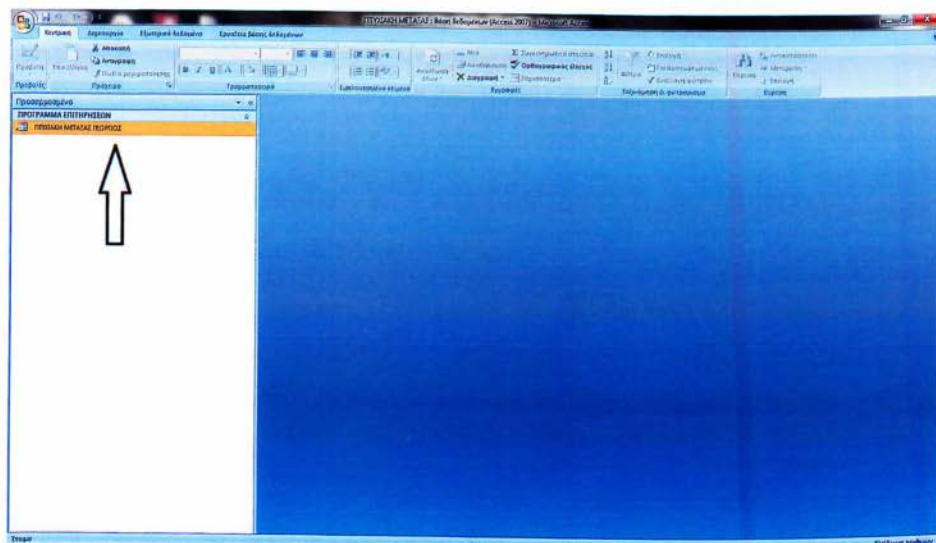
ΠΤΥΧΙΑΚΗ ΜΕΤΑΞΑΣ : Βάση δεδομένων (Access 2007) - Microsoft Access

Κεντρική Δημιουργία Εξωτερικά δεδομένα Εργαλεία βάσης δεδομένων

Προβολή Επικόλληση Αποκοπή Αντιγραφή Πινέλο μορφοποίησης

Προβολές Πρόχειρο Γραμματοσειρά Εμπλουτισμένο κείμενο

Ανανέωση όλων Νέα Αποθήκευση Διαγραφή Σύνολα Ορθογραφικός έλεγχος Περισσότερα

Εγγραφές

Φίλτρο Επιλογή Για προχωρημένους Εναλλαγή φίλτρου

Ταξινόμηση & φιλτράρισμα

Εύρεση Αντικατάσταση Μετάβαση σε Επιλογή

Εύρεση

Προσαρμοσμένο

ΠΡΟΓΡΑΜΜΑ ΕΠΙΤΗΡΗΣΕΩΝ

ΠΤΥΧΙΑΚΗ ΜΕΤΑΞΑΣ ΓΕΩΡΓΙΟΣ

Έτοιμο

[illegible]